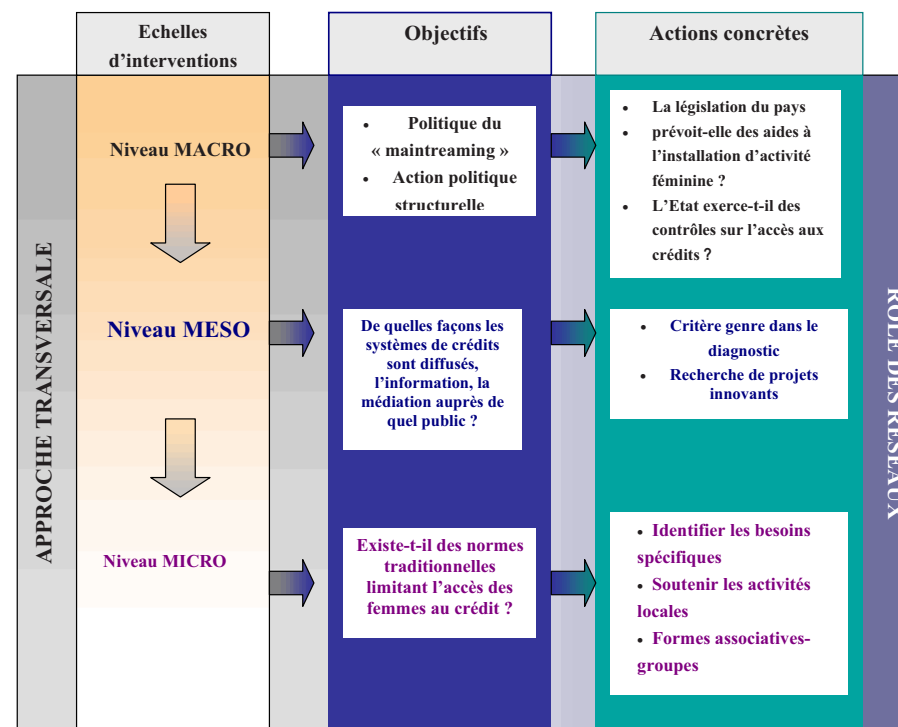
Echelles d'interventions

Objectifs

Actions concrètes

APPROCHE TRANSVERSALE

Niveau MACRO

• Politique du « maintreaming »
• Action politique structurelle

• La législation du pays
• prévoit-elle des aides à l'installation d'activité féminine ?
• L'Etat exerce-t-il des contrôles sur l'accès aux crédits ?

Niveau MESO

De quelles façons les systèmes de crédits sont diffusés, l'information, la médiation auprès de quel public ?

• Critère genre dans le diagnostic
• Recherche de projets innovants

Niveau MICRO

Existe-t-il des normes traditionnelles limitant l'accès des femmes au crédit ?

• Identifier les besoins spécifiques
• Soutenir les activités locales
• Formes associatives-groupes

ROLE DES RESEAUX